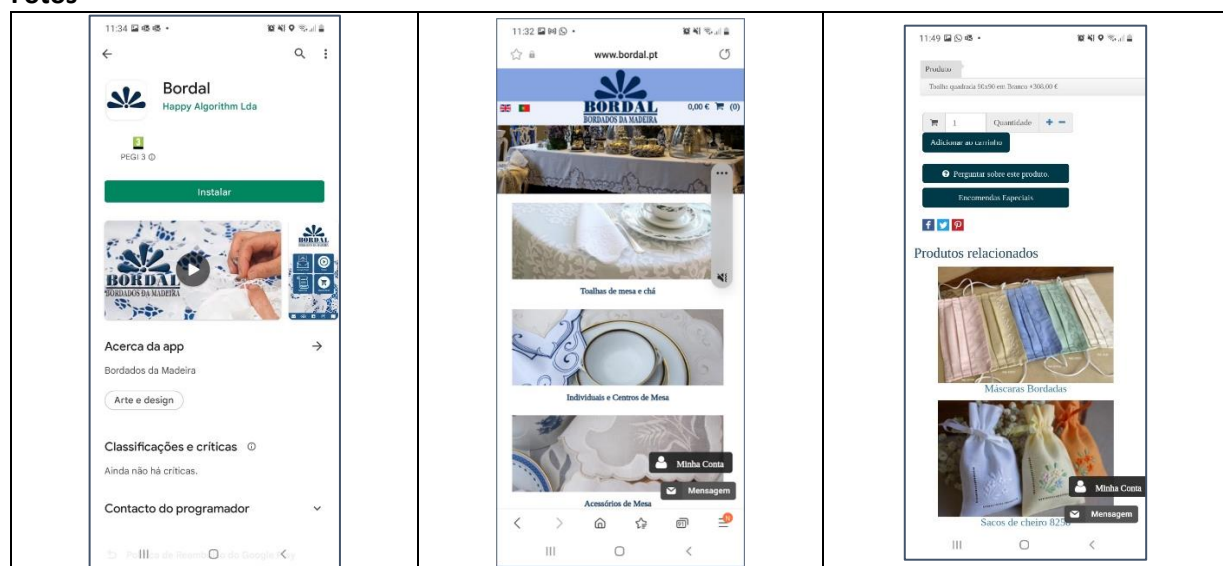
Fotos

| | | |
|---|---|---|
| 11:34 Bordal Happy Algorithm Lda PEGI 3 Instalar BORDAL BORDADOS DA MADEIRA Acerca da app → Bordados da Madeira Arte e design Classificações e críticas Ainda não há críticas. Contacto do programador | 11:32 www.bordal.pt BORDAL BORDADOS DA MADEIRA 0,00 € (0) Toalhas de mesa e chá Individuais e Centros de Mesa Acessórios de Mesa Minha Conta Mensagem | 11:49 Produto Toalha quadrada 10x90 cm Branco +300,00 € 1 Quantidade + − Adicionar ao carrinho Perguntar sobre este produto. Encomendas Especiais Produtos relacionados Máscaras Bordadas Sacos de cheiro 8250 Minha Conta Mensagem |